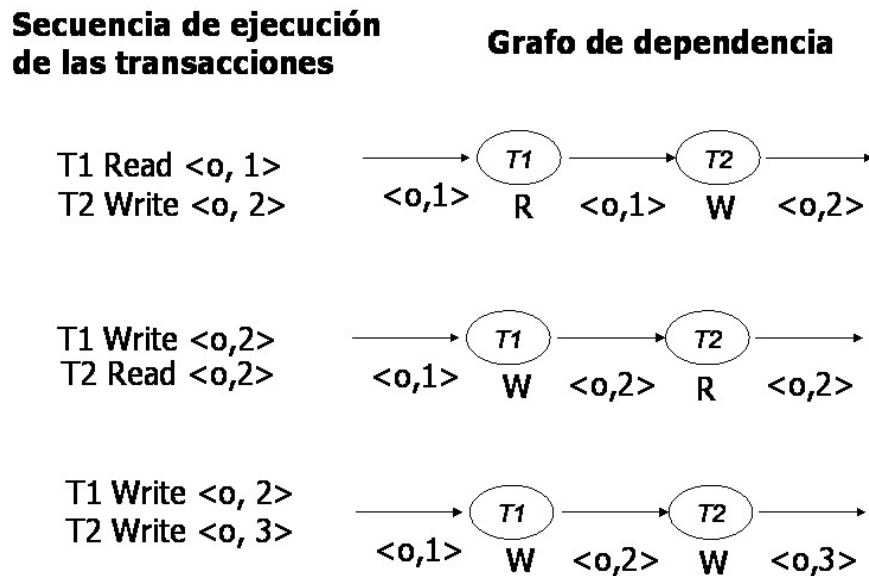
Secuencia de ejecución de las transacciones

Grafo de dependencia

T1 Read <o, 1>
T2 Write <o, 2>

T1
T2
<o,1> R <o,1> W <o,2>

T1 Write <o,2>
T2 Read <o,2>

T1
T2
<o,1> W <o,2> R <o,2>

T1 Write <o, 2>
T2 Write <o, 3>

T1
T2
<o,1> W <o,2> W <o,3>